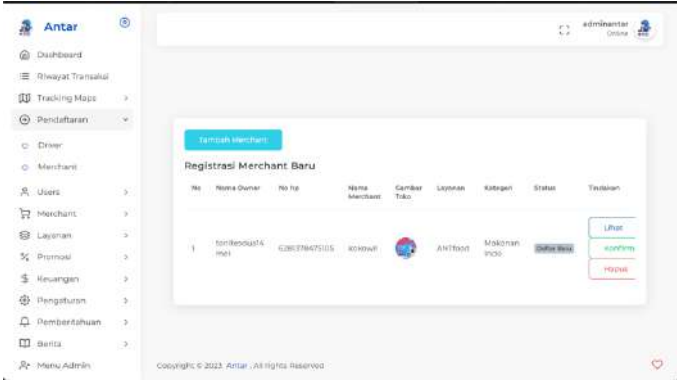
Antar

Dashboard
Riwayat Transaksi
Tracking Maps
Pendaftaran
Driver
Merchant
Users
Merchant
Layanan
Promosi
Keuangan
Pengaturan
Pemberitahuan
Berita
Menu Admin

adminantar
Online

Tambah Merchant

Registrasi Merchant Baru

| No | Nama Owner | No hp | Nama Merchant | Gambar Toko | Layanan | Kategori | Status | Tindakan |
|---|---|---|---|---|---|---|---|---|
| 1 | fonifesdus14 mel | 6281378475105 | kokowel | | ANTfood | Makanan Indo | Daftar Baru | Lihat Konfirm Hapus |

Copyright © 2023 Antar . All rights Reserved